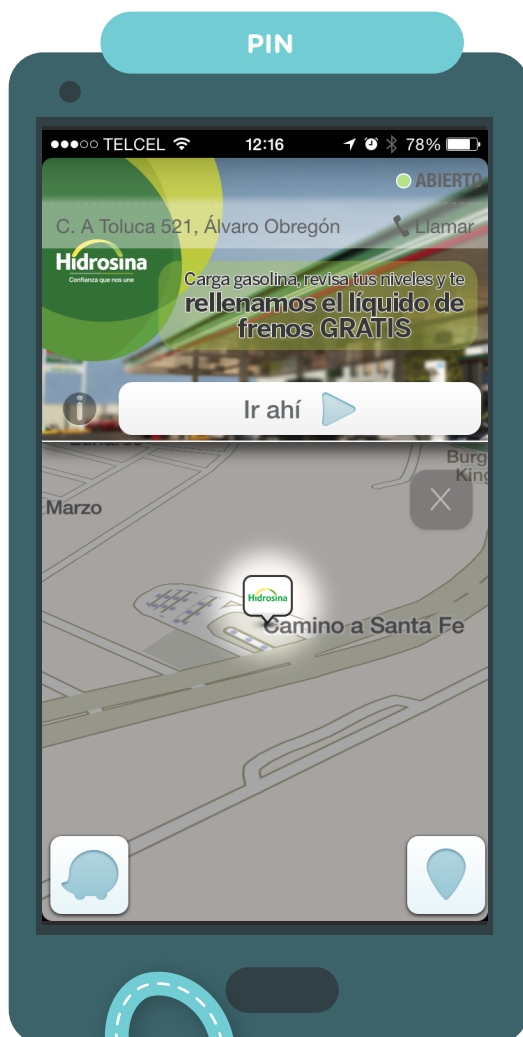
PIN

●●●○○ TELCEL 12:16 78%

ABIERTO

C. A Toluca 521, Álvaro Obregón

Llamar

Hidrosina
Confianza que nos une

Carga gasolina, revisa tus niveles y te rellenamos el líquido de frenos GRATIS

Ir ahí

Burg King

Marzo

Hidrosina

Camino a Santa Fe